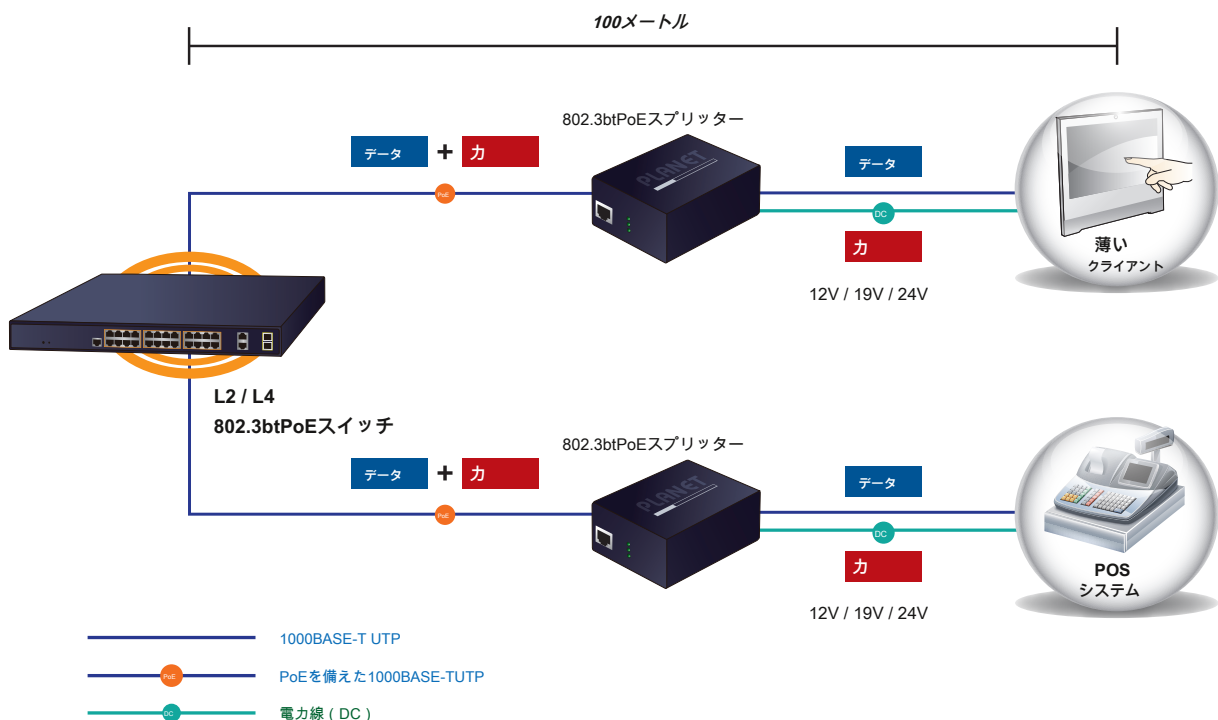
100メートル

802.3btPoEスプリッター

データ + 力

PoE

データ

DC

力

12V / 19V / 24V

薄い
クライアント

L2 / L4
802.3btPoEスイッチ

802.3btPoEスプリッター

データ + 力

PoE

データ

DC

力

12V / 19V / 24V

POS
システム

1000BASE-T UTP

PoE PoEを備えた1000BASE-TUTP

DC 電力線（DC）